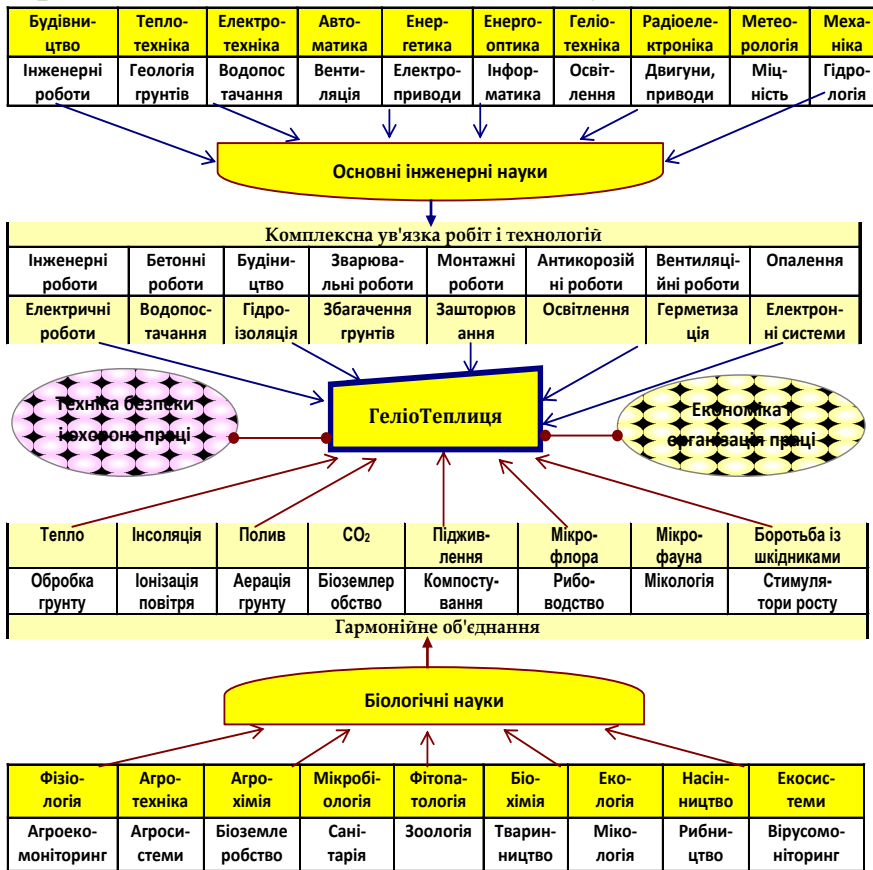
| Будівництво | Теплотехніка | Електротехніка | Автоматика | Енергетика | Енергооптика | Геліотехніка | Радіоелектроніка | Метеорологія | Механіка |
|---|---|---|---|---|---|---|---|---|---|
| Інженерні роботи | Геологія грунтів | Водопостачання | Вентиляція | Електроприводи | Інформатика | Освітлення | Двигуни, приводи | Міцність | Гідрологія |

Основні інженерні науки

Комплексна ув'язка робіт і технологій

| Інженерні роботи | Бетонні роботи | Будівництво | Зварювальні роботи | Монтажні роботи | Антикорозійні роботи | Вентиляційні роботи | Опалення |
|---|---|---|---|---|---|---|---|
| Електричні роботи | Водопостачання | Гідроізоляція | Збагачення грунтів | Зашторювання | Освітлення | Герметизація | Електронні системи |

Техніка безпеки і охорона праці

ГеліоТеплиця

Економіка і організація праці

| Тепло | Інсоляція | Полив | $CO_2$ | Підживлення | Мікрофлора | Мікрофауна | Боротьба із шкідниками |
|---|---|---|---|---|---|---|---|
| Обробка грунту | Іонізація повітря | Аерація грунту | Біоземлеробство | Компостування | Рибоводство | Мікологія | Стимулятори росту |

Гармонійне об'єднання

Біологічні науки

| Фізіологія | Агротехніка | Агрохімія | Мікробіологія | Фітопатологія | Біохімія | Екологія | Насінництво | Екосистеми |
|---|---|---|---|---|---|---|---|---|
| Агроекомоніторинг | Агросистеми | Біоземлеробство | Санітарія | Зоологія | Тваринництво | Мікологія | Рибництво | Вірусомоніторинг |